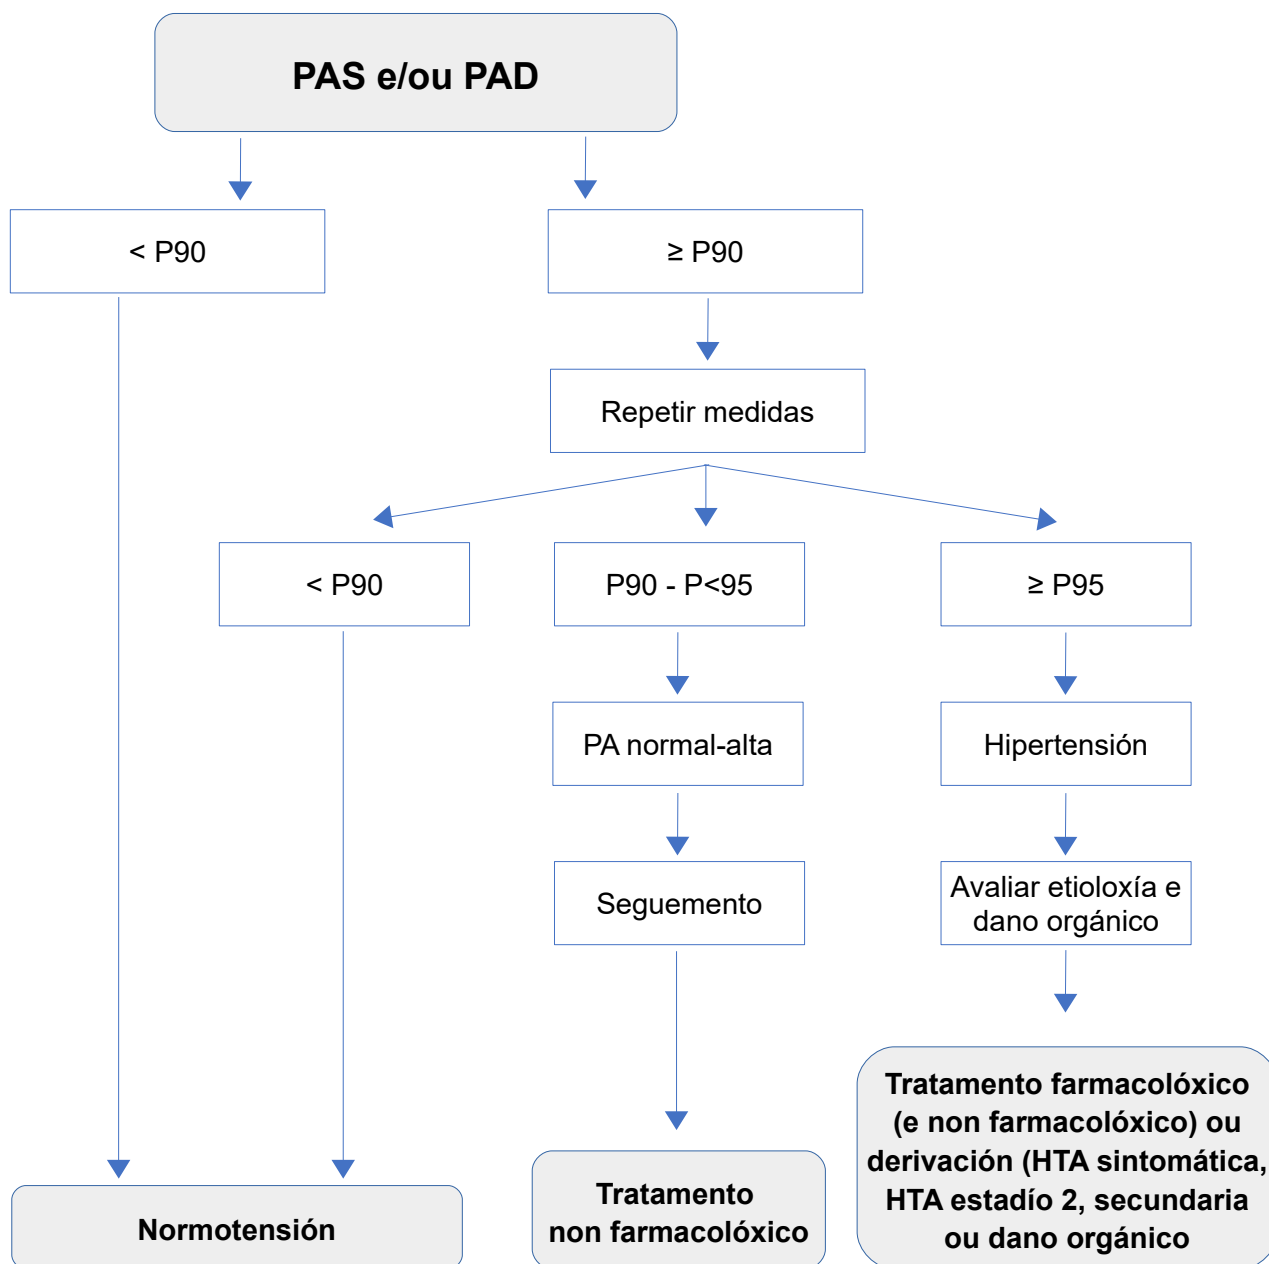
PAS e/ou PAD

< P90

≥ P90

Repetir medidas

< P90

P90 - P<95

≥ P95

PA normal-alta

Hipertensión

Seguemento

Avaliar etioloxía e dano orgánico

Tratamento farmacolóxico (e non farmacolóxico) ou derivación (HTA sintomática, HTA estadío 2, secundaria ou dano orgánico

Normotensión

Tratamento non farmacolóxico